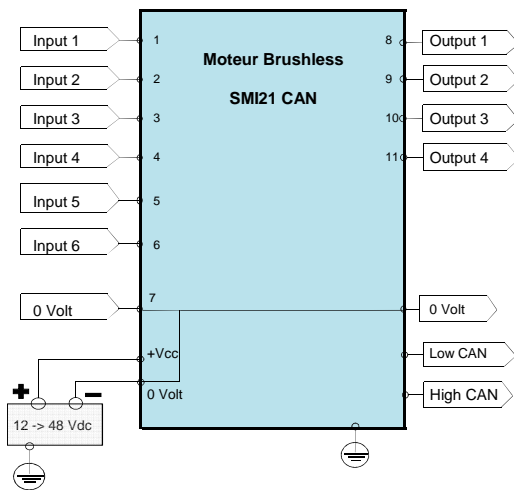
Input 1
Input 2
Input 3
Input 4
Input 5
Input 6
0 Volt

1
2
3
4
5
6
7

Moteur Brushless

SMI21 CAN

+Vcc
0 Volt

8
9
10
11

Output 1
Output 2
Output 3
Output 4
0 Volt
Low CAN
High CAN

+
−
12 -> 48 Vdc